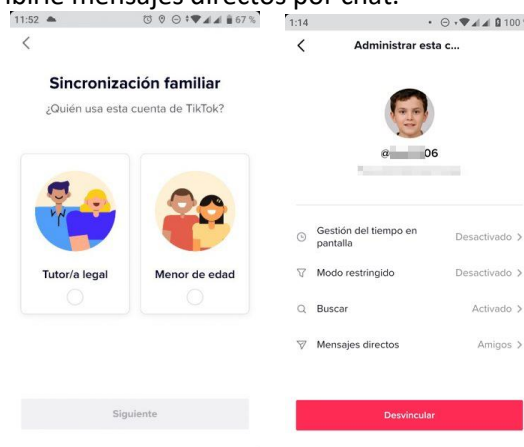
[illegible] mensajes directos por chat.

11:52 67 %

<

Sincronización familiar

¿Quién usa esta cuenta de TikTok?

Tutor/a legal

Menor de edad

Siguiente

1:14 100

<

Administrar esta c...

@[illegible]06

Gestión del tiempo en pantalla Desactivado >

Modo restringido Desactivado >

Buscar Activado >

Mensajes directos Amigos >

Desvincular